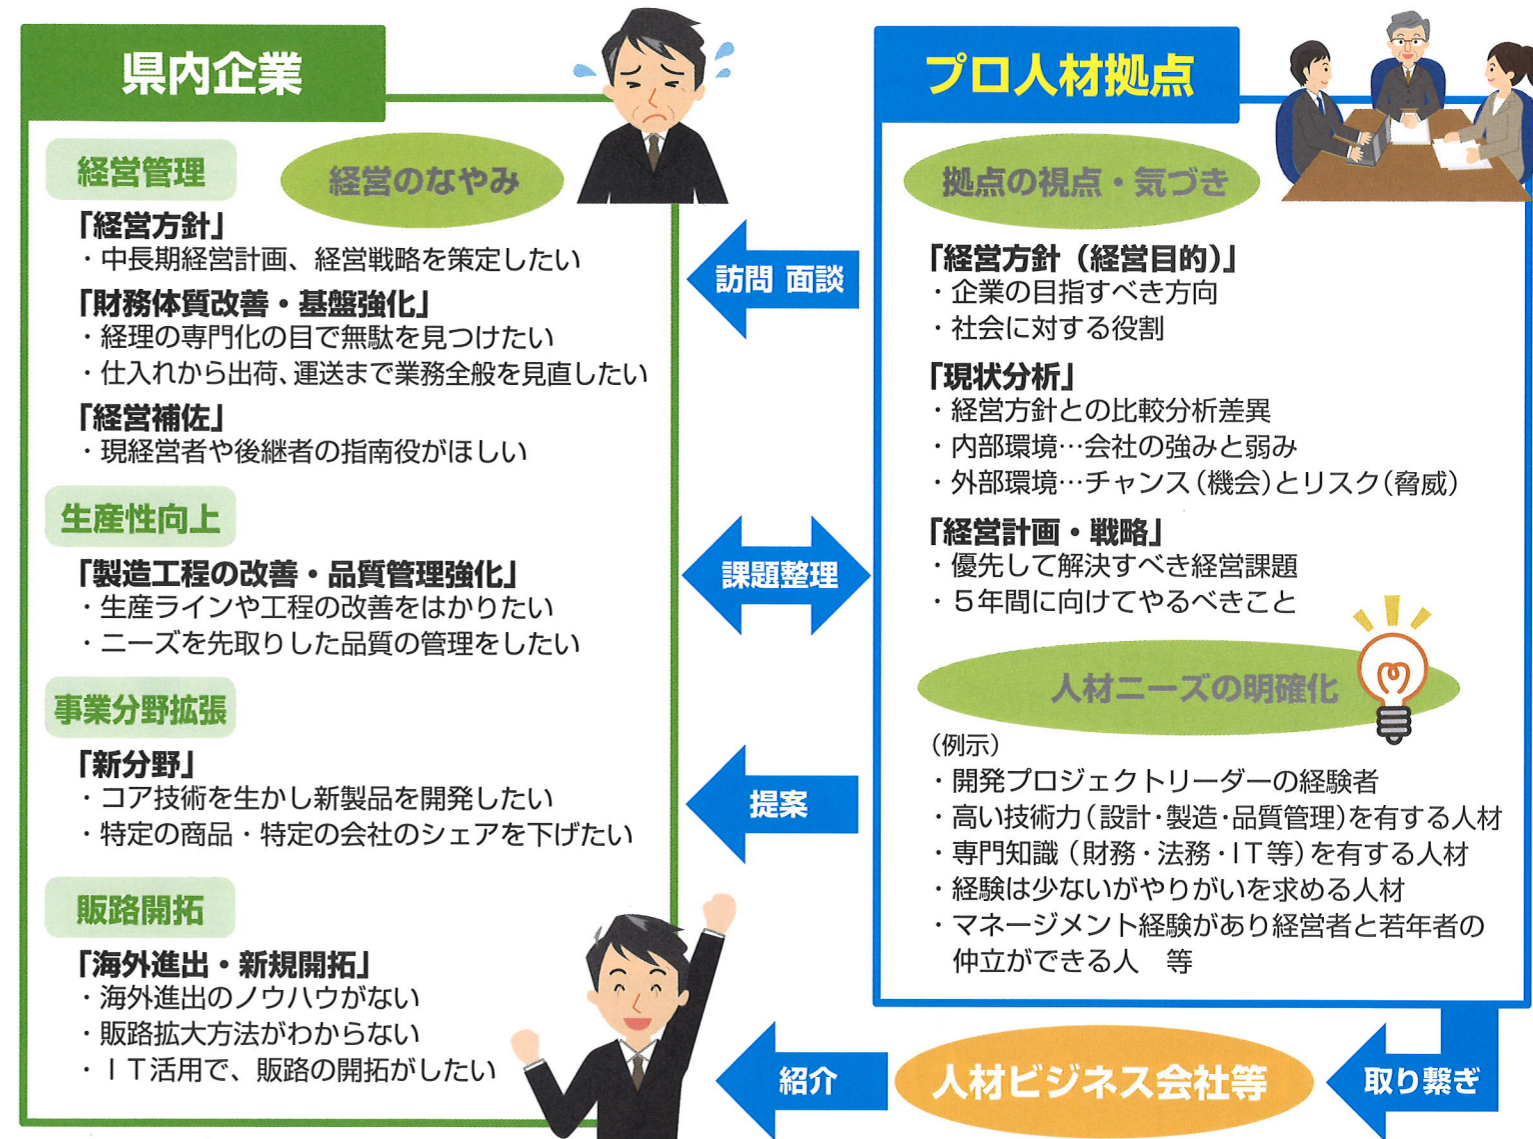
県内企業

経営管理

経営のなやみ

「経営方針」
・中長期経営計画、経営戦略を策定したい

「財務体質改善・基盤強化」
・経理の専門化の目で無駄を見つけたい
・仕入れから出荷、運送まで業務全般を見直したい

「経営補佐」
・現経営者や後継者の指南役がほしい

生産性向上

「製造工程の改善・品質管理強化」
・生産ラインや工程の改善をはかりたい
・ニーズを先取りした品質の管理をしたい

事業分野拡張

「新分野」
・コア技術を生かし新製品を開発したい
・特定の商品・特定の会社のシェアを下げたい

販路開拓

「海外進出・新規開拓」
・海外進出のノウハウがない
・販路拡大方法がわからない
・ＩＴ活用で、販路の開拓がしたい

訪問 面談

課題整理

提案

紹介

プロ人材拠点

拠点の視点・気づき

「経営方針（経営目的）」
・企業の目指すべき方向
・社会に対する役割

「現状分析」
・経営方針との比較分析差異
・内部環境…会社の強みと弱み
・外部環境…チャンス（機会）とリスク（脅威）

「経営計画・戦略」
・優先して解決すべき経営課題
・５年間に向けてやるべきこと

人材ニーズの明確化

（例示）
・開発プロジェクトリーダーの経験者
・高い技術力（設計・製造・品質管理）を有する人材
・専門知識（財務・法務・ＩＴ等）を有する人材
・経験は少ないがやりがいを求める人材
・マネージメント経験があり経営者と若年者の仲立ができる人　等

人材ビジネス会社等

取り繋ぎ